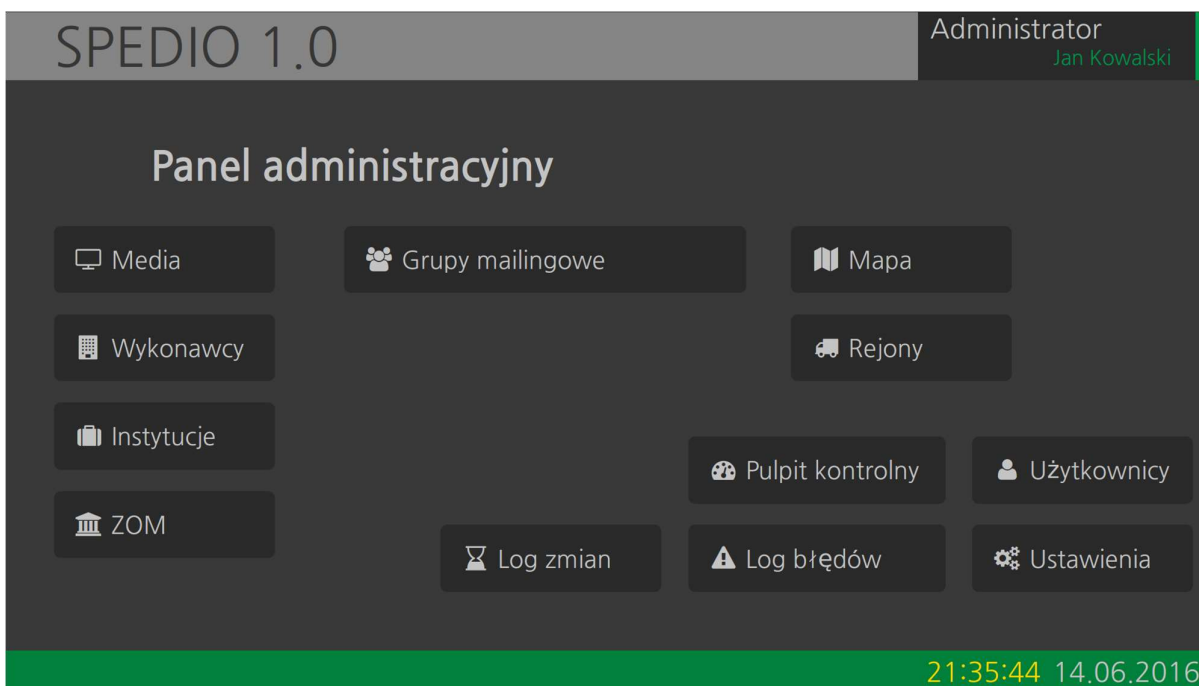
SPEDIO 1.0

Administrator
Jan Kowalski

Panel administracyjny

Media

Grupy mailingowe

Mapa

Wykonawcy

Rejony

Instytucje

Pulpit kontrolny

Użytkownicy

ZOM

Log zmian

Log błędów

Ustawienia

21:35:44 14.06.2016